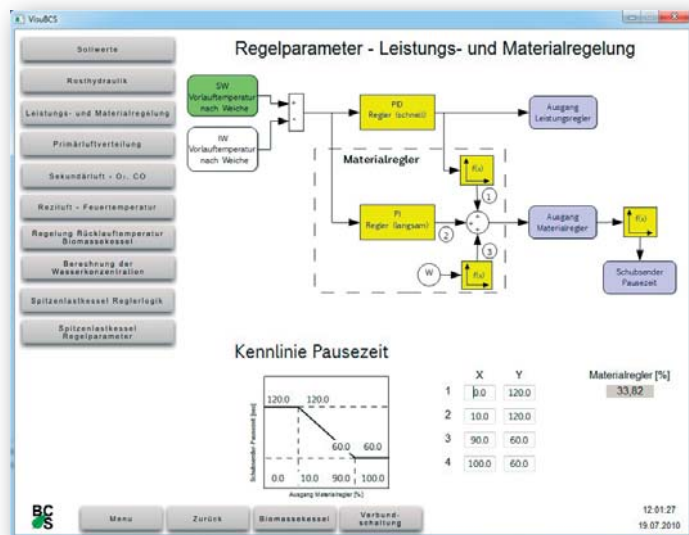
VisuBCS

Sollwerte
Rosthydraulik
Leistungs- und Materialregelung
Primärluftverteilung
Sekundärluft - O₂, CO
Reziluft - Feuertemperatur
Regelung Rücklauftemperatur Biomassekessel
Berechnung der Wasserkonzentrationen
Spitzenlastkessel Reglerlogik
Spitzenlastkessel Regelparameter

Regelparameter - Leistungs- und Materialregelung

SW Vorlauftemperatur nach Weiche
IW Vorlauftemperatur nach Weiche
+
-
PD Regler (schnell)
Ausgang Leistungsregler
Materialregler
f(x)
1
PI Regler (langsam)
2
3
W
f(x)
Ausgang Materialregler
f(x)
Schubsender Pausezeit

Kennlinie Pausezeit

Schubsender Pausezeit [sec]
120.0
120.0
60.0
60.0
0.0
10.0
90.0
100.0
Ausgang Materialregler [%]

| | X | Y |
|---|---|---|
| 1 | 0.0 | 120.0 |
| 2 | 10.0 | 120.0 |
| 3 | 90.0 | 60.0 |
| 4 | 100.0 | 60.0 |

Materialregler [%]
33,82

BCS
Menu
Zurück
Biomassekessel
Verbundschaltung
12:01:27
19.07.2010